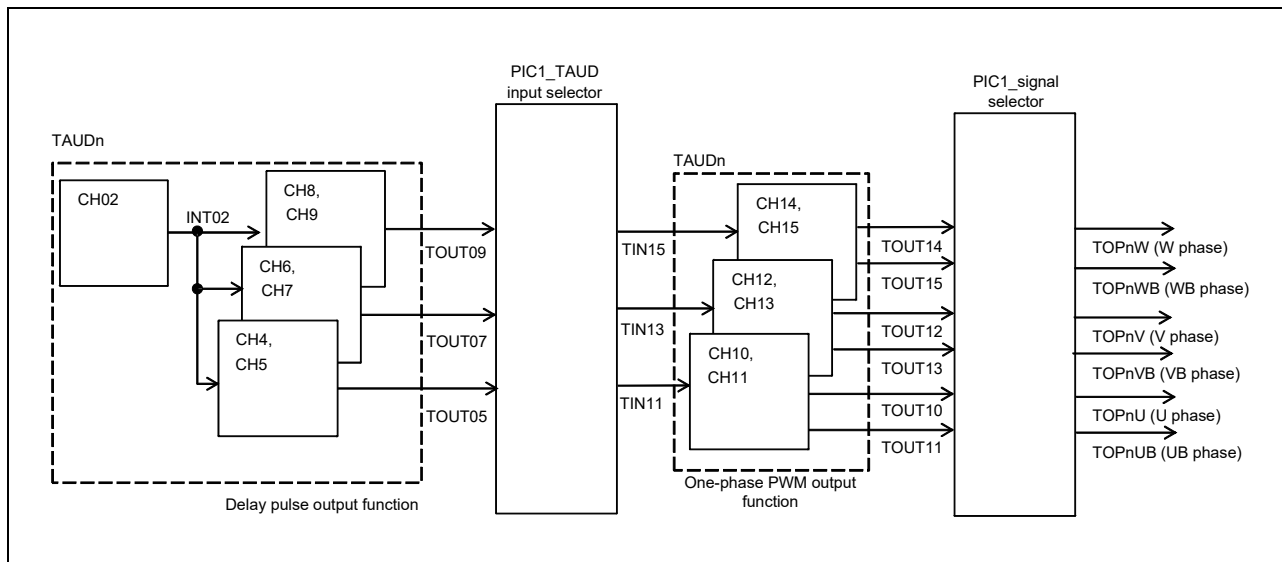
PIC1_TAUD input selector

PIC1_signal selector

TAUDn

CH02

INT02

CH8, CH9

CH6, CH7

CH4, CH5

TOUT09

TOUT07

TOUT05

Delay pulse output function

TIN15

TIN13

TIN11

TAUDn

CH14, CH15

CH12, CH13

CH10, CH11

One-phase PWM output function

TOUT14

TOUT15

TOUT12

TOUT13

TOUT10

TOUT11

TOPnW (W phase)

TOPnWB (WB phase)

TOPnV (V phase)

TOPnVB (VB phase)

TOPnU (U phase)

TOPnUB (UB phase)